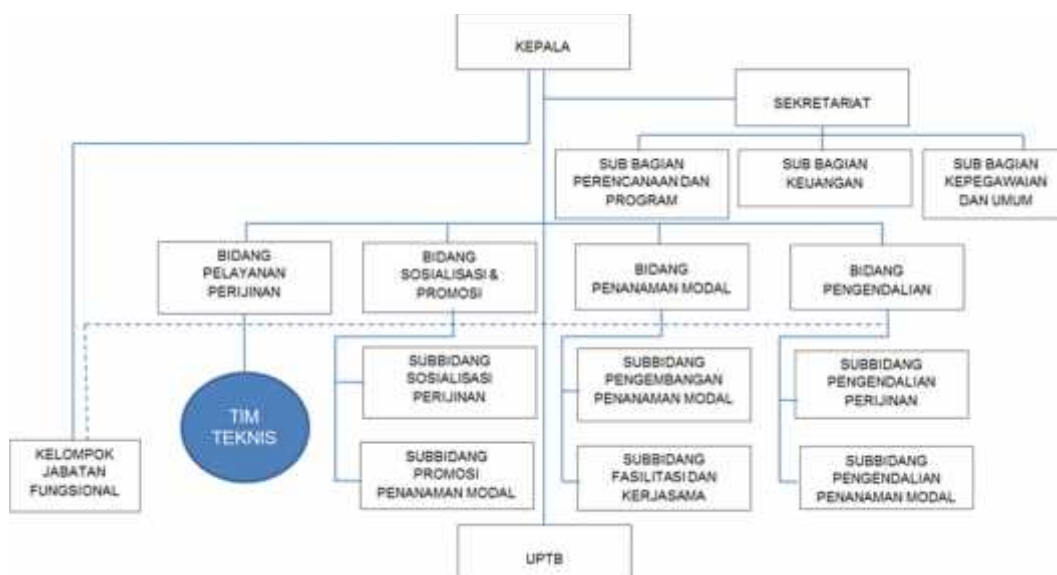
KEPALA

SEKRETARIAT

SUB BAGIAN PERENCANAAN DAN PROGRAM

SUB BAGIAN KEUANGAN

SUB BAGIAN KEPEGAWAIAN DAN UMUM

BIDANG PELAYANAN PERIJINAN

BIDANG SOSIALISASI & PROMOSI

BIDANG PENANAMAN MODAL

BIDANG PENGENDALIAN

TIM TEKNIS

SUBBIDANG SOSIALISASI PERIJINAN

SUBBIDANG PROMOSI PENANAMAN MODAL

SUBBIDANG PENGEMBANGAN PENANAMAN MODAL

SUBBIDANG FASILITASI DAN KERJASAMA

SUBBIDANG PENGENDALIAN PERIJINAN

SUBBIDANG PENGENDALIAN PENANAMAN MODAL

KELOMPOK JABATAN FUNGSIONAL

UPTB